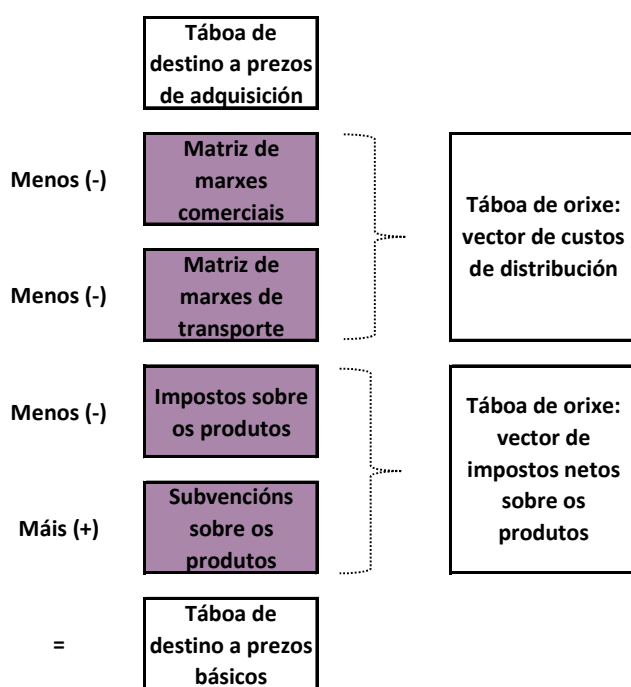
Táboa de destino a prezos de adquisición

Menos (-) Matriz de marxes comerciais

Menos (-) Matriz de marxes de transporte

Táboa de orixe: vector de custos de distribución

Menos (-) Impostos sobre os produtos

Máis (+) Subvencións sobre os produtos

Táboa de orixe: vector de impostos netos sobre os produtos

= Táboa de destino a prezos básicos